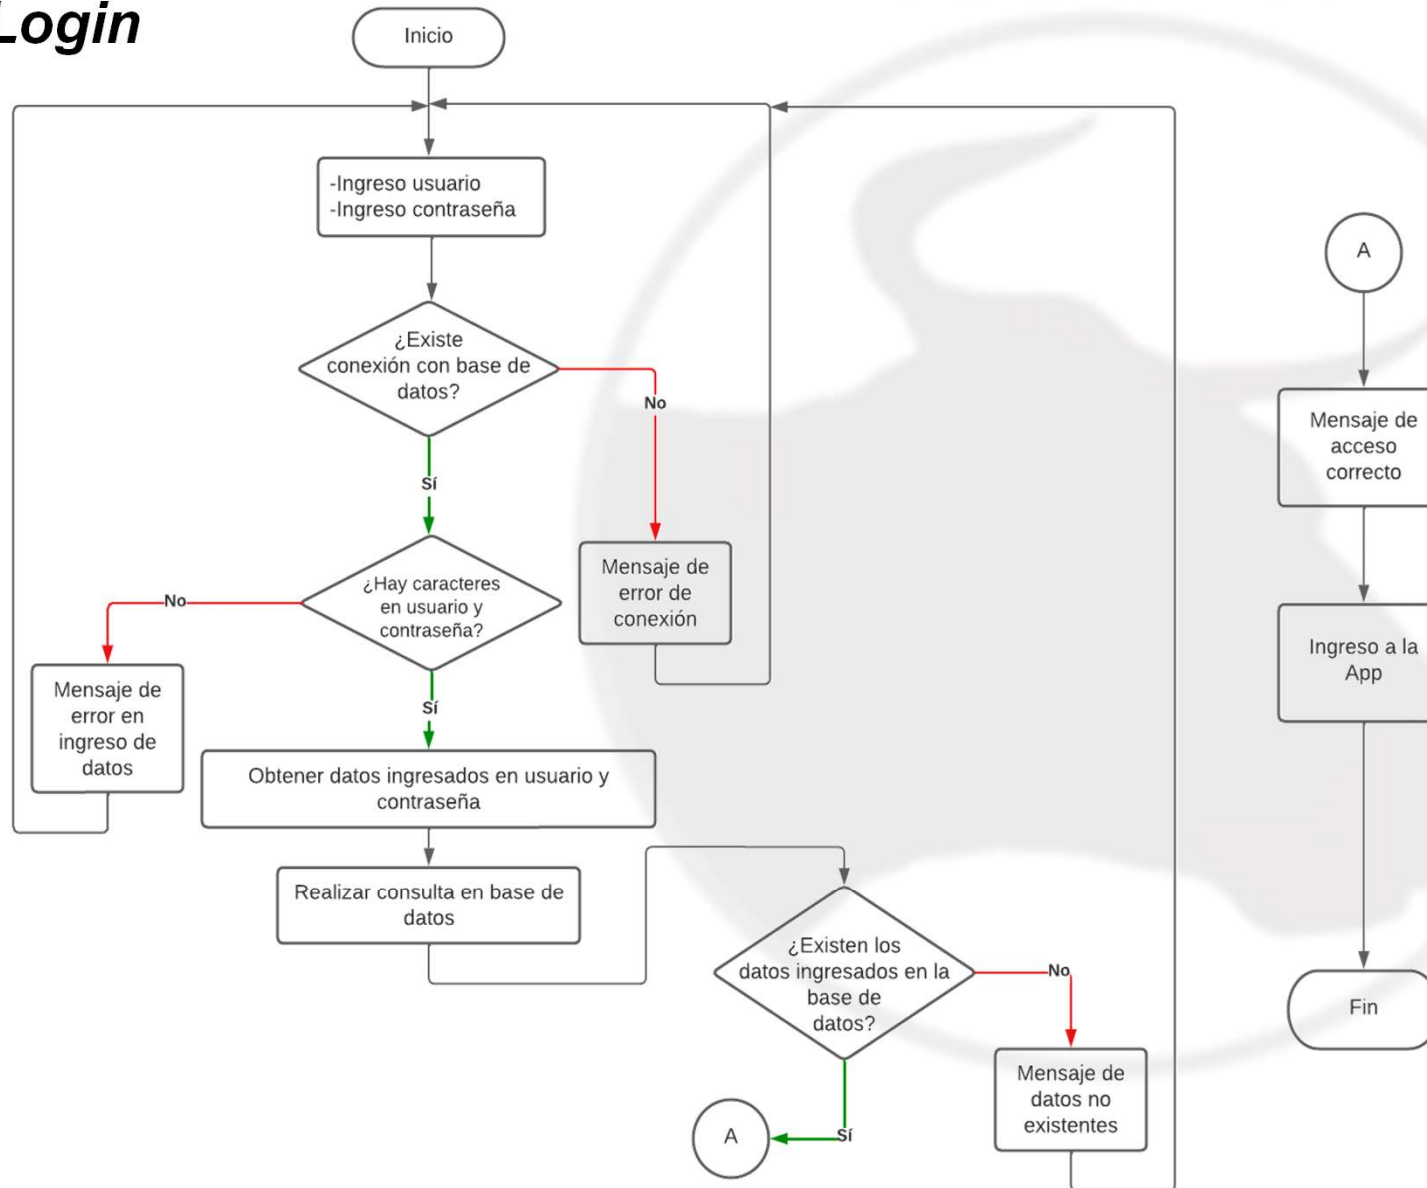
Login

Inicio

-Ingreso usuario
-Ingreso contraseña

¿Existe conexión con base de datos?

No

Sí

Mensaje de error de conexión

¿Hay caracteres en usuario y contraseña?

No

Mensaje de error en ingreso de datos

Sí

Obtener datos ingresados en usuario y contraseña

Realizar consulta en base de datos

¿Existen los datos ingresados en la base de datos?

No

Mensaje de datos no existentes

Sí

A

A

Mensaje de acceso correcto

Ingreso a la App

Fin